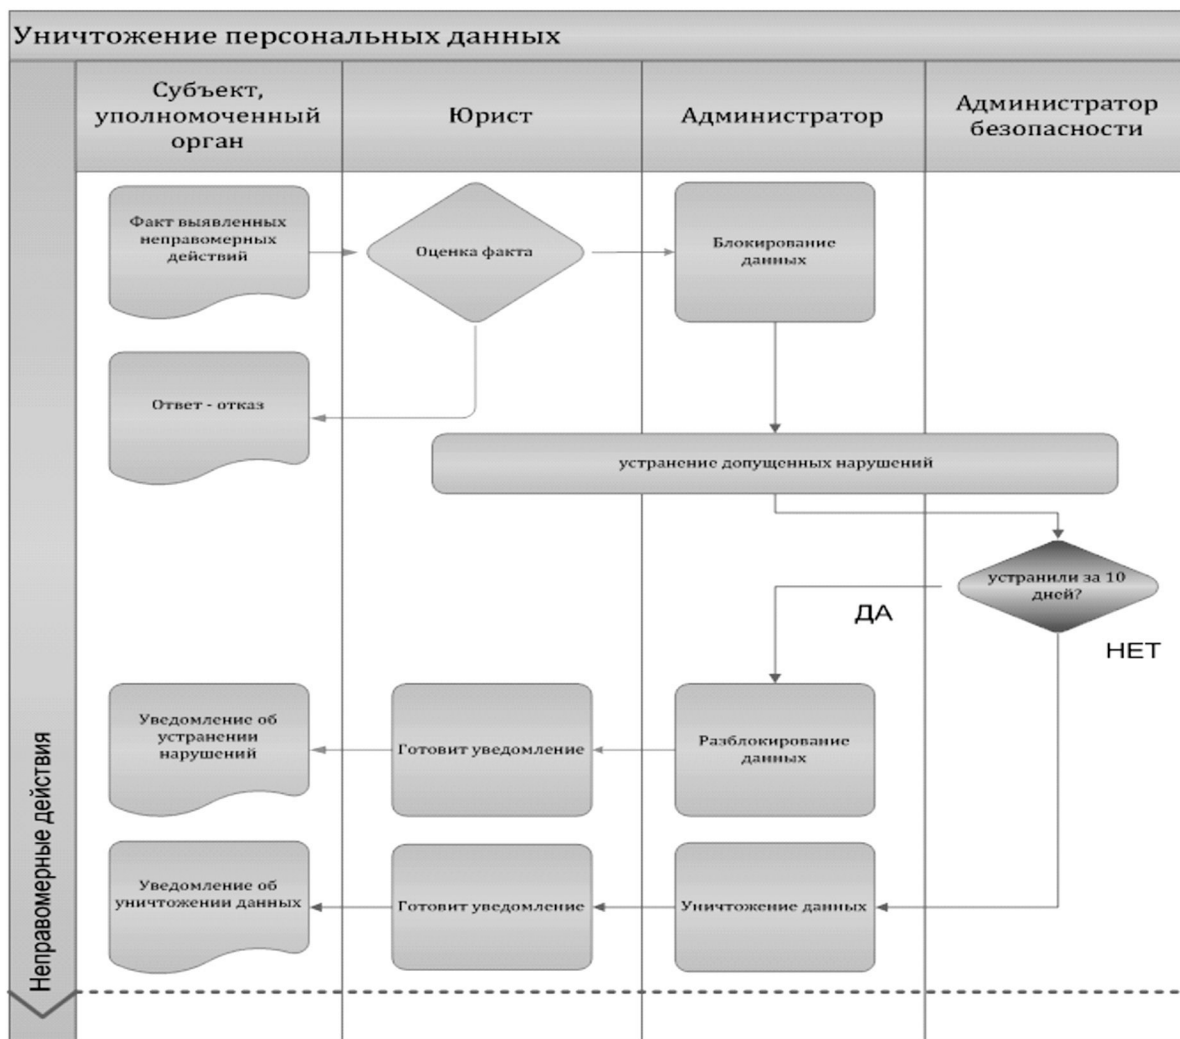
Уничтожение персональных данных

Субъект, уполномоченный орган

Юрист

Администратор

Администратор безопасности

Факт выявленных неправомерных действий

Оценка факта

Блокирование данных

Ответ - отказ

устранение допущенных нарушений

устранили за 10 дней?

ДА

НЕТ

Уведомление об устранении нарушений

Готовит уведомление

Разблокирование данных

Уведомление об уничтожении данных

Готовит уведомление

Уничтожение данных

Неправомерные действия